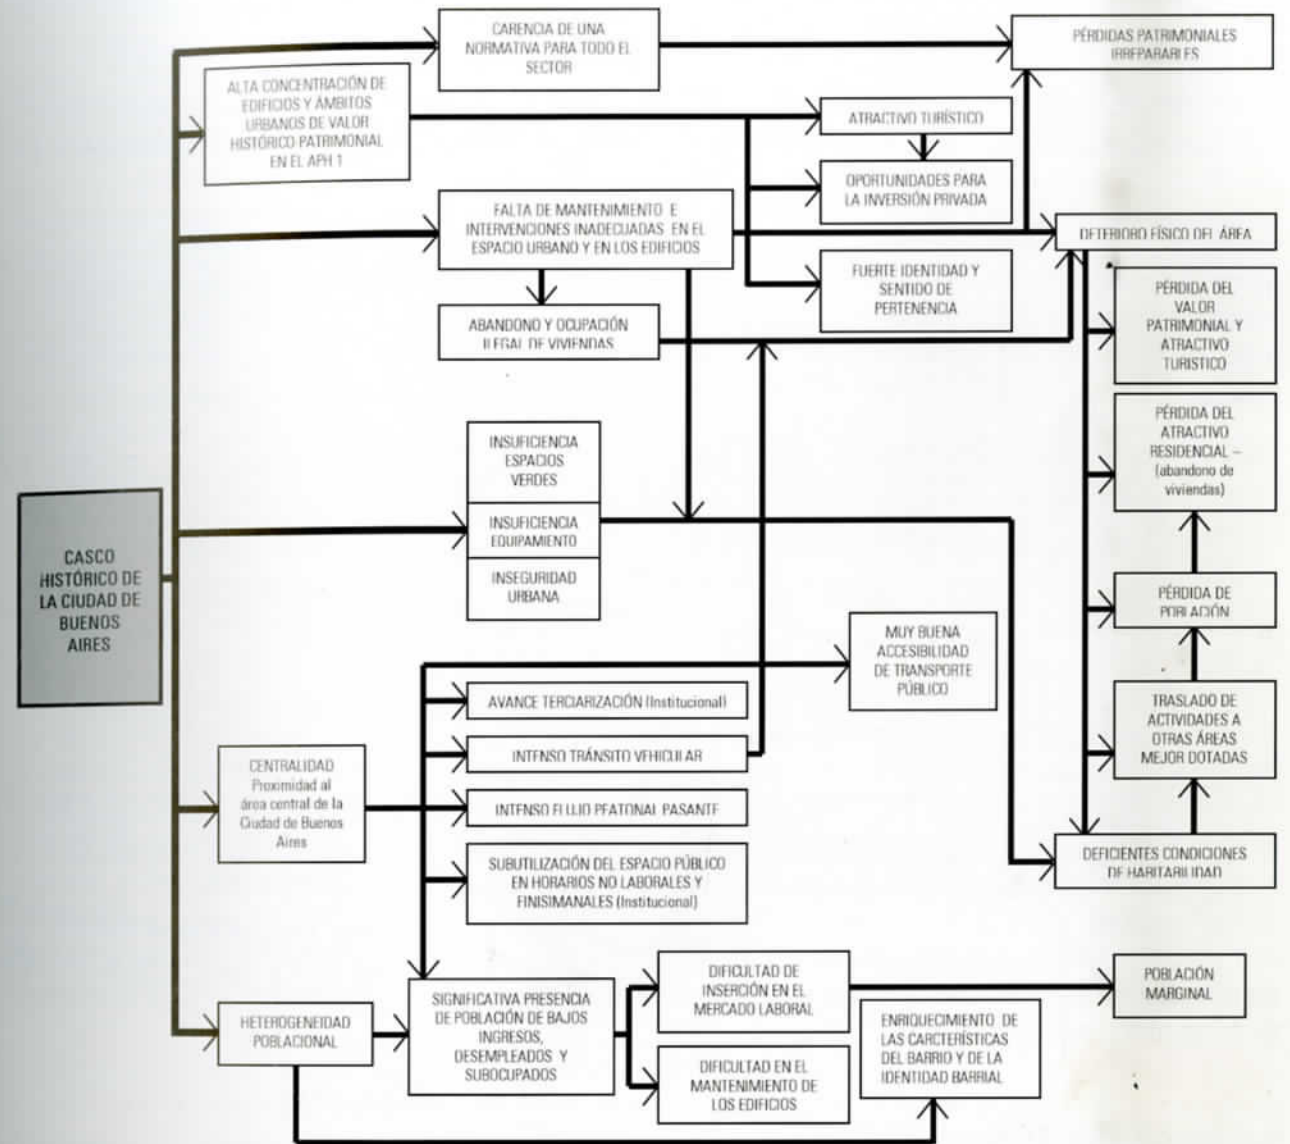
CASCO HISTÓRICO DE LA CIUDAD DE BUENOS AIRES

ALTA CONCENTRACIÓN DE EDIFICIOS Y AMBITOS URBANOS DE VALOR HISTÓRICO PATRIMONIAL EN EL APH 1

CARENCIA DE UNA NORMATIVA PARA TODO EL SECTOR

PÉRDIDAS PATRIMONIALES IRREPARABLES

ATRACTIVO TURÍSTICO

OPORTUNIDADES PARA LA INVERSIÓN PRIVADA

FALTA DE MANTENIMIENTO E INTERVENCIONES INADECUADAS EN EL ESPACIO URBANO Y EN LOS EDIFICIOS

DETERIORO FÍSICO DEL ÁREA

FUERTE IDENTIDAD Y SENTIDO DE PERTENENCIA

ABANDONO Y OCUPACIÓN ILEGAL DE VIVIENDAS

PÉRDIDA DEL VALOR PATRIMONIAL Y ATRACTIVO TURISTICO

INSUFICIENCIA ESPACIOS VERDES

INSUFICIENCIA EQUIPAMENTO

INSEGURIDAD URBANA

PÉRDIDA DEL ATRACTIVO RESIDENCIAL – (abandono de viviendas)

PÉRDIDA DE POBLACIÓN

MUY BUENA ACCESIBILIDAD DE TRANSPORTE PÚBLICO

AVANCE TERCIARIZACIÓN (Institucional)

INTENSO TRÁNSITO VEHICULAR

CENTRALIDAD Proximidad al área central de la Ciudad de Buenos Aires

INTENSO FLUJO PEATONAL PASANTE

TRASLADO DE ACTIVIDADES A OTRAS ÁREAS MEJOR DOTADAS

SUBUTILIZACIÓN DEL ESPACIO PÚBLICO EN HORARIOS NO LABORALES Y FINISIMANALES (Institucional)

DEFICIENTES CONDICIONES DE HABITABILIDAD

HETEROGENEIDAD POBLACIONAL

SIGNIFICATIVA PRESENCIA DE POBLACIÓN DE BAJOS INGRESOS, DESEMPLEADOS Y SUBOCUPADOS

DIFICULTAD DE INSERCIÓN EN EL MERCADO LABORAL

POBLACIÓN MARGINAL

ENRIQUECIMIENTO DE LAS CARCTERÍSTICAS DEL BARRIO Y DE LA IDENTIDAD BARRIAL

DIFICULTAD EN EL MANTENIMIENTO DE LOS EDIFICIOS